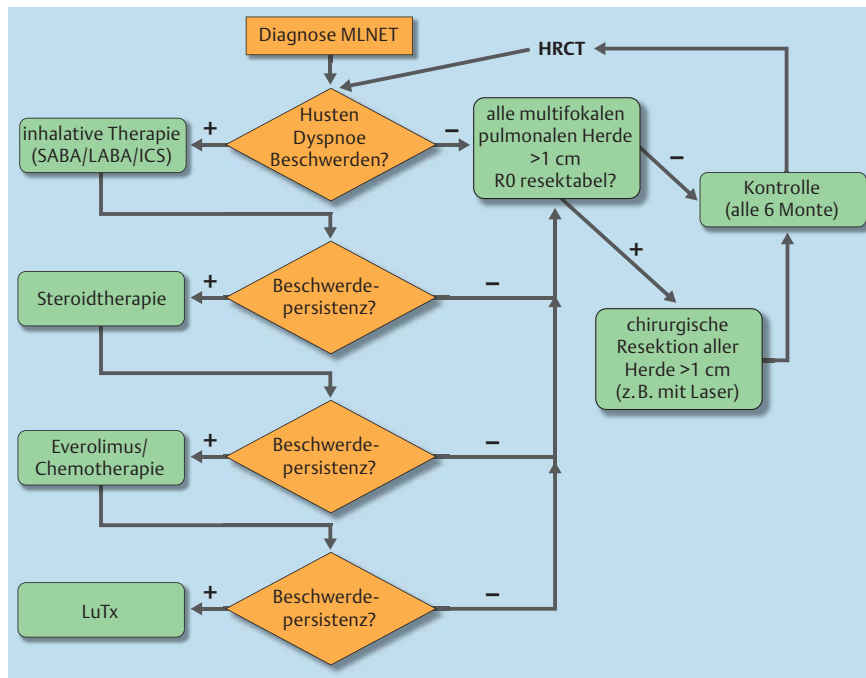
Diagnose MLNET

HRCT

Husten Dyspnoe Beschwerden?

inhalative Therapie (SABA/LABA/ICS)

+

–

alle multifokalen pulmonalen Herde >1 cm R0 resektabel?

–

Kontrolle (alle 6 Monte)

+

Steroidtherapie

+

Beschwerdepersistenz?

–

chirurgische Resektion aller Herde >1 cm (z. B. mit Laser)

Everolimus/ Chemotherapie

+

Beschwerdepersistenz?

–

LuTx

+

Beschwerdepersistenz?

–